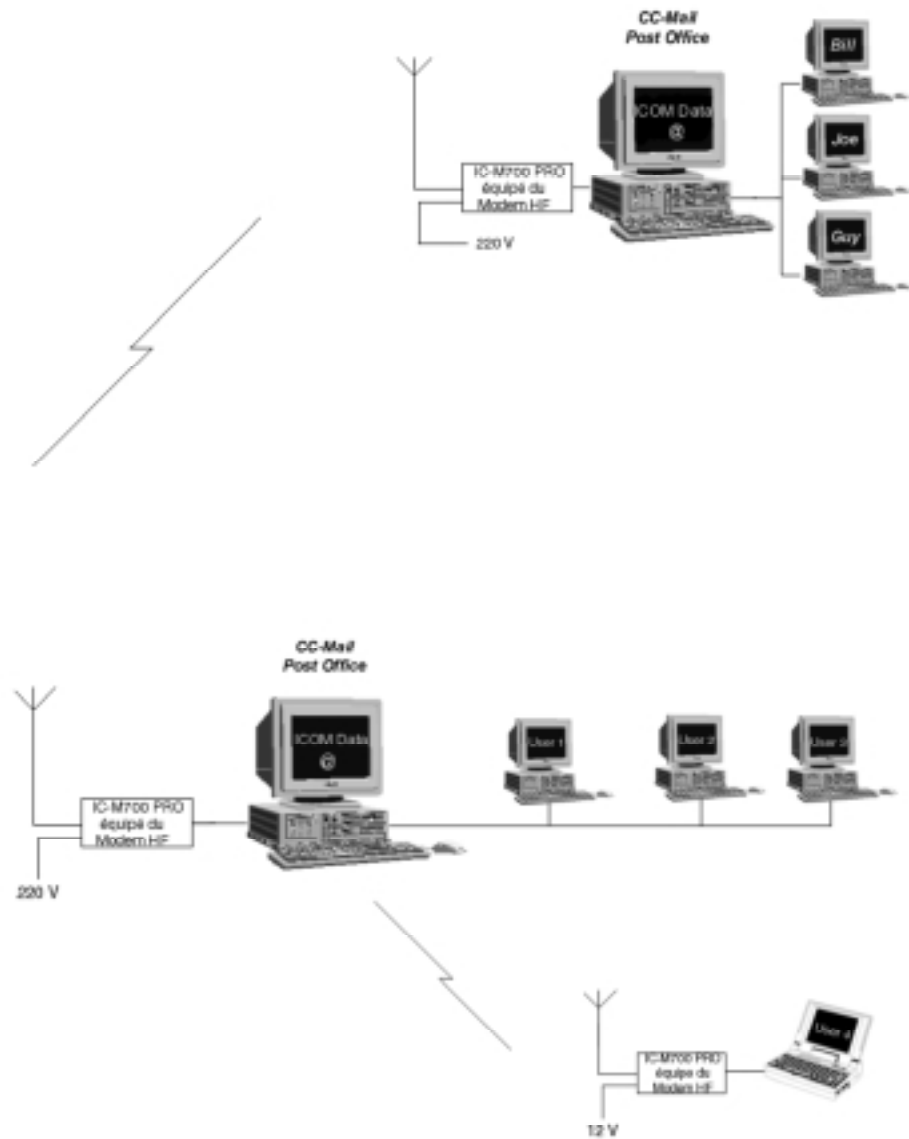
CC-Mail
Post Office

ICOM Data

Bill

Joe

Guy

IC-M700 PRO
équipé du
Modem HF

220 V

CC-Mail
Post Office

ICOM Data

User 1

User 2

User 3

IC-M700 PRO
équipé du
Modem HF

220 V

User 4

IC-M700 PRO
équipé du
Modem HF

12 V